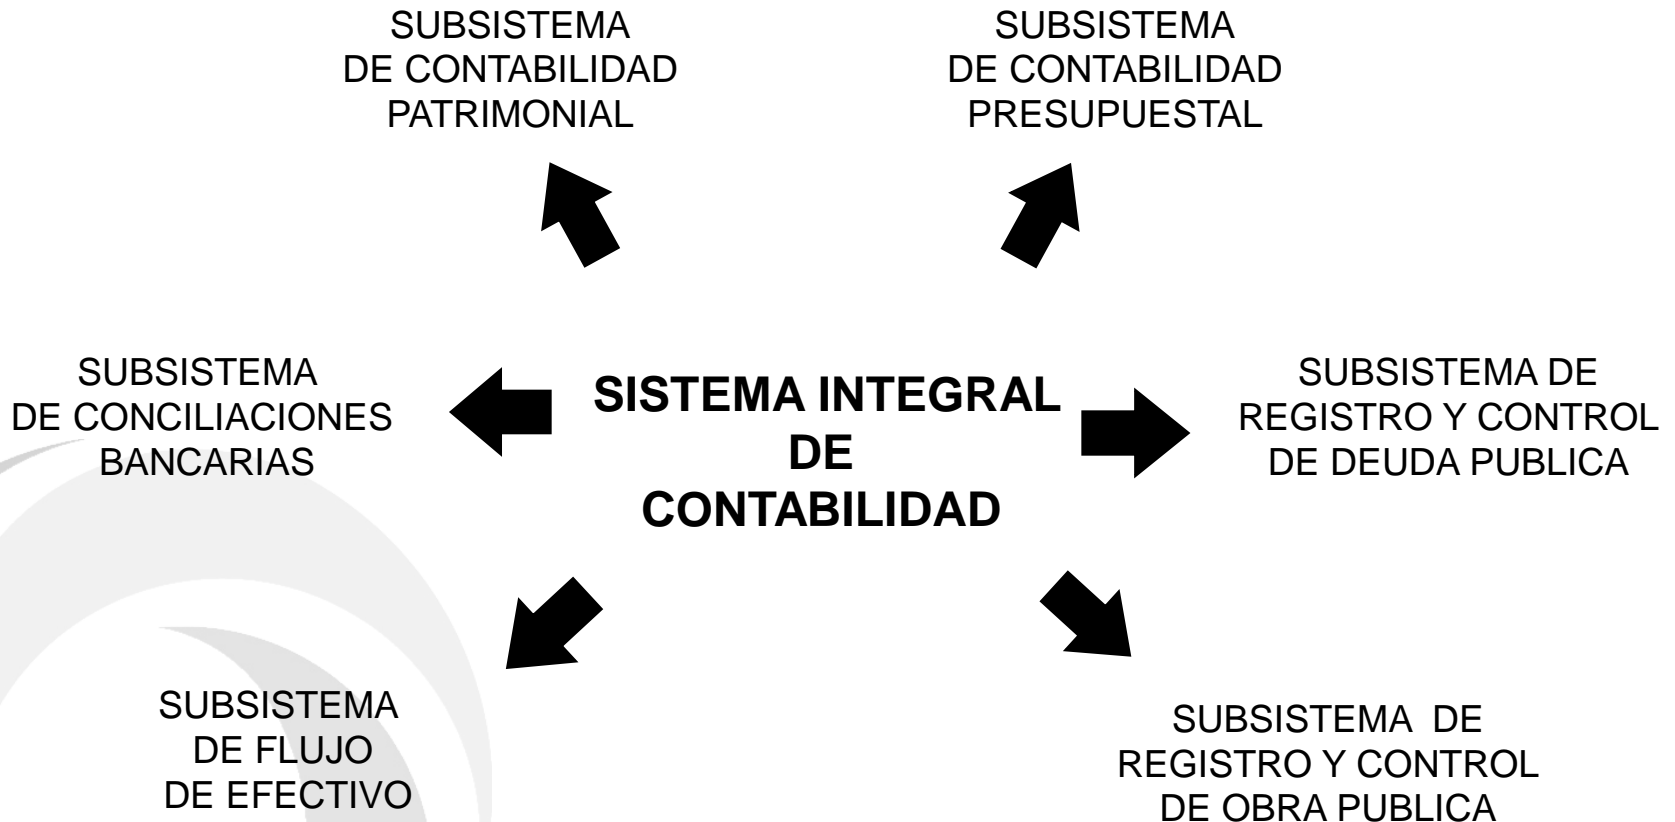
SUBSISTEMA
DE CONTABILIDAD
PATRIMONIAL

SUBSISTEMA
DE CONTABILIDAD
PRESUPUESTAL

SUBSISTEMA
DE CONCILIACIONES
BANCARIAS

SISTEMA INTEGRAL
DE
CONTABILIDAD

SUBSISTEMA DE
REGISTRO Y CONTROL
DE DEUDA PUBLICA

SUBSISTEMA
DE FLUJO
DE EFECTIVO

SUBSISTEMA DE
REGISTRO Y CONTROL
DE OBRA PUBLICA